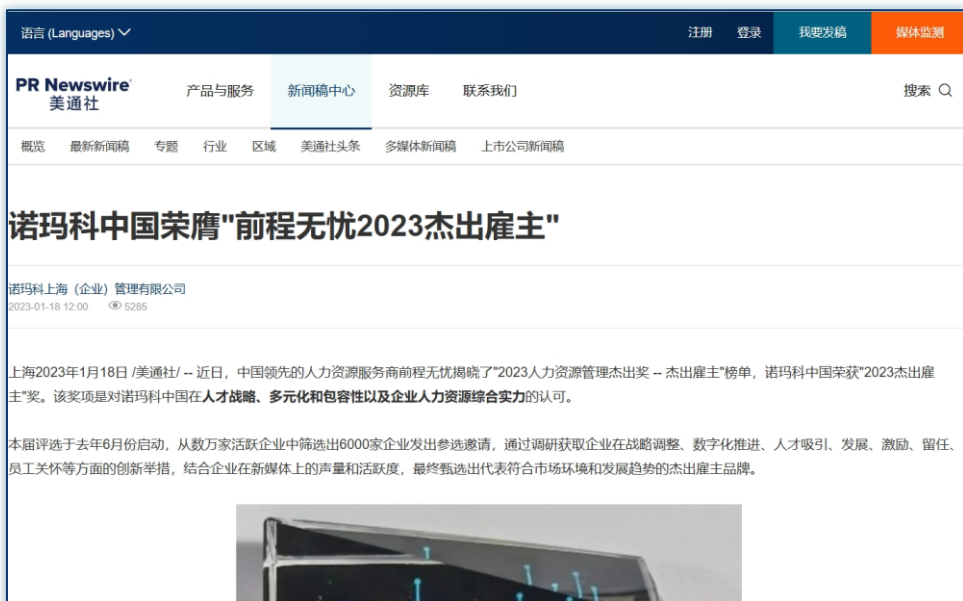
语言 (Languages)

注册 登录 我要发稿 媒体监测

PR Newswire
美通社

产品与服务 新闻稿中心 资源库 联系我们

搜索

概览 最新新闻稿 专题 行业 区域 美通社头条 多媒体新闻稿 上市公司新闻稿

诺玛科中国荣膺"前程无忧2023杰出雇主"

诺玛科上海（企业）管理有限公司
2023-01-18 12:00 5285

上海2023年1月18日 /美通社/ -- 近日，中国领先的人力资源服务商前程无忧揭晓了"2023人力资源管理杰出奖 -- 杰出雇主"榜单，诺玛科中国荣获"2023杰出雇主"奖。该奖项是对诺玛科中国在人才战略、多元化和包容性以及企业人力资源综合实力的认可。

本届评选于去年6月份启动，从数万家活跃企业中筛选出6000家企业发出参选邀请，通过调研获取企业在战略调整、数字化推进、人才吸引、发展、激励、留任、员工关怀等方面的创新举措，结合企业在新媒体上的声量和活跃度，最终甄选出代表符合市场环境和发展趋势的杰出雇主品牌。